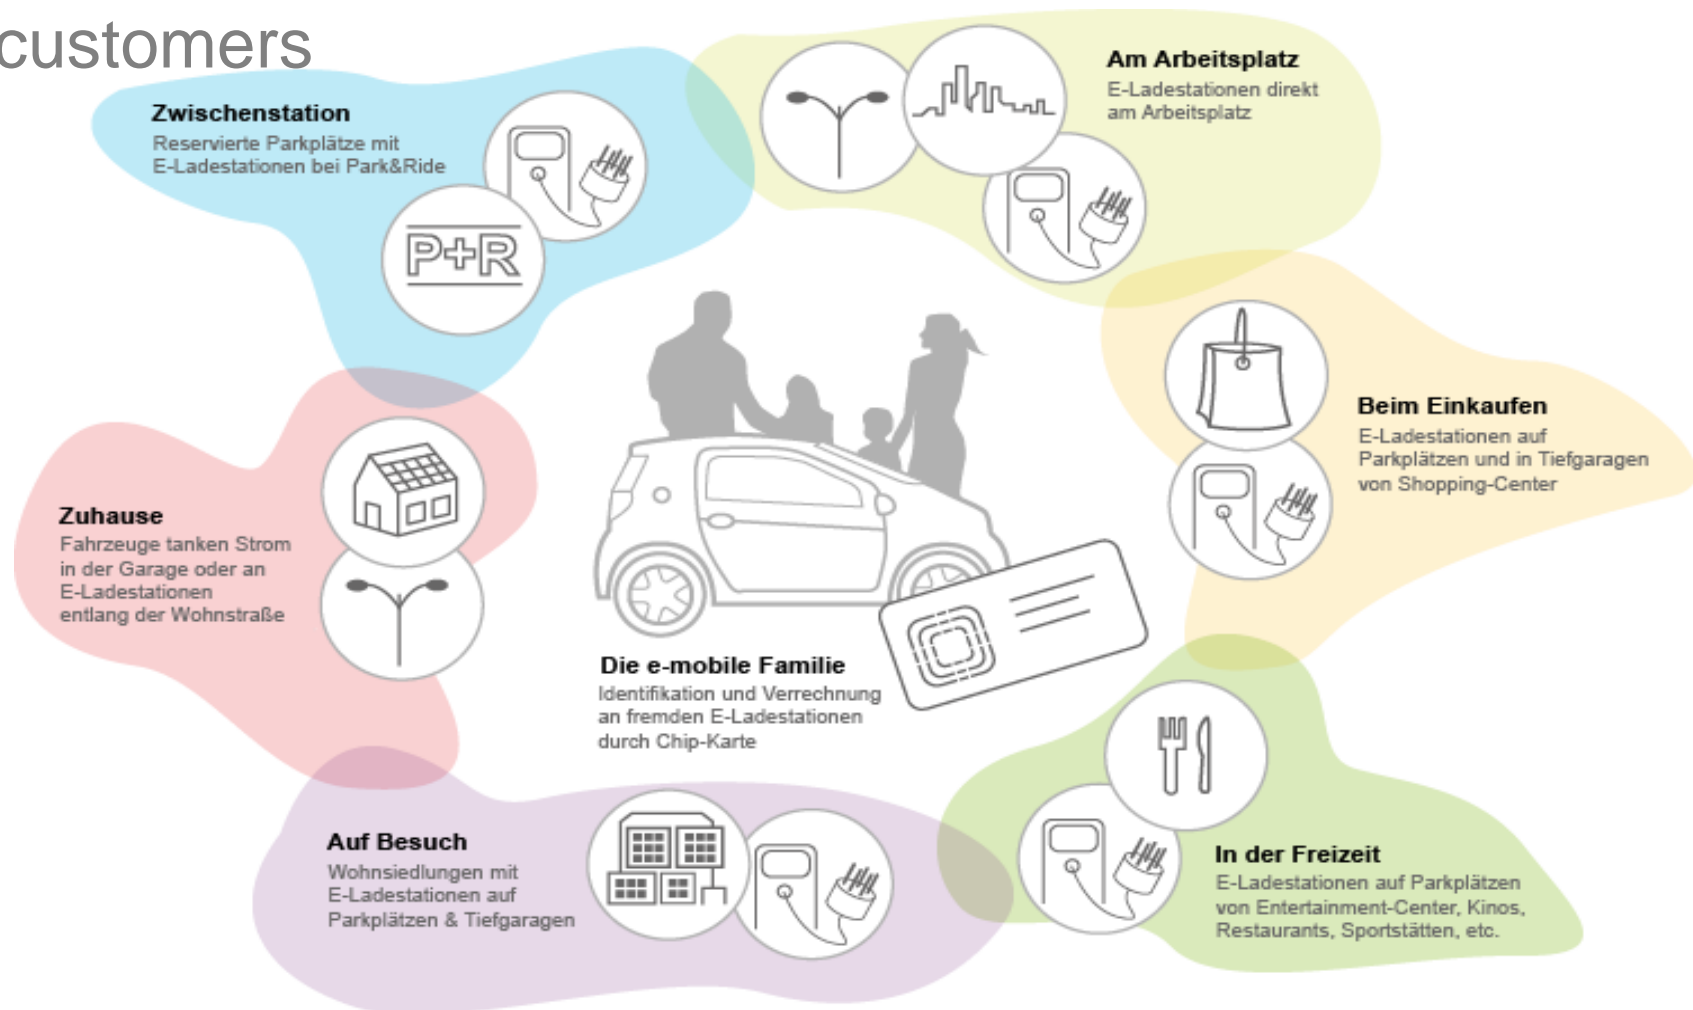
customers

Zwischenstation
Reservierte Parkplätze mit E-Ladestationen bei Park&Ride

P+R

Am Arbeitsplatz
E-Ladestationen direkt am Arbeitsplatz

Beim Einkaufen
E-Ladestationen auf Parkplätzen und in Tiefgaragen von Shopping-Center

Zuhause
Fahrzeuge tanken Strom in der Garage oder an E-Ladestationen entlang der Wohnstraße

Die e-mobile Familie
Identifikation und Verrechnung an fremden E-Ladestationen durch Chip-Karte

Auf Besuch
Wohnsiedlungen mit E-Ladestationen auf Parkplätzen & Tiefgaragen

In der Freizeit
E-Ladestationen auf Parkplätzen von Entertainment-Center, Kinos, Restaurants, Sportstätten, etc.